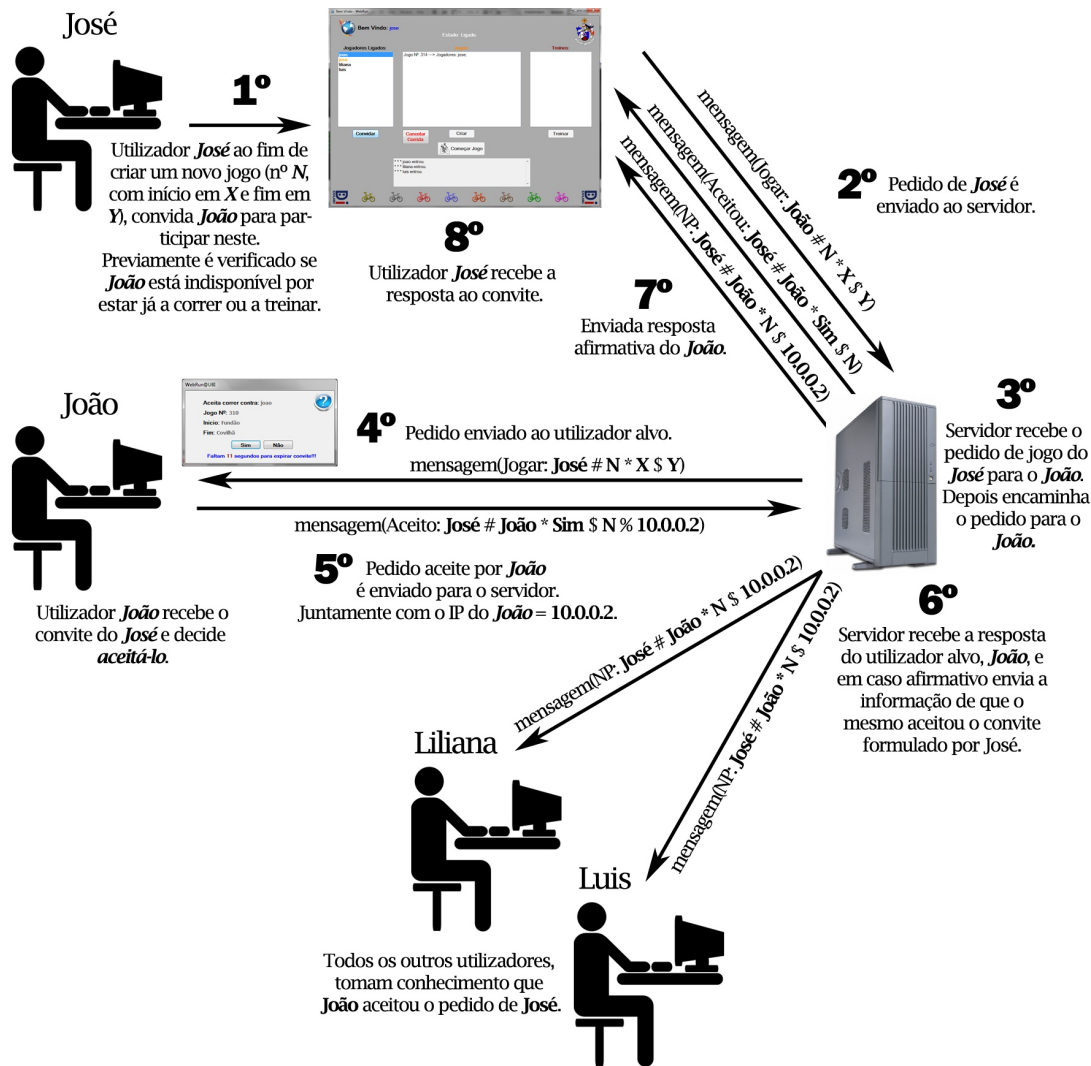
José

1º

Utilizador ***José*** ao fim de criar um novo jogo (nº ***N***, com início em ***X*** e fim em ***Y***), convida ***João*** para participar neste. Previamente é verificado se ***João*** está indisponível por estar já a correr ou a treinar.

Bem Vindo: jose

Estado: Ligado

Jogadores Ligados

jose
Mema
luis

Jogo Nº: 314 --> Jogadores: jose;

Treinos

Convidar

Cancelar Corrida

Criar

Treinar

Começar Jogo

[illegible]

8º

Utilizador ***José*** recebe a resposta ao convite.

mensagem(Jogar: **João** # **N** * **X** $ **Y**)

mensagem(Aceitou: **José** # **João** * **Sim** $ **N**)

mensagem(NP: **José** # **João** * **N** $ **10.0.0.2**)

2º Pedido de ***José*** é enviado ao servidor.

7º Enviada resposta afirmativa do ***João***.

João

WebRun@UB

Aceita correr contra: jose

Jogo Nº: 310

Inicio: Fundão

Fim: Covilhã

Sim Não

Faltam 11 segundos para expirar convite!!!

4º Pedido enviado ao utilizador alvo.

mensagem(Jogar: **José** # **N** * **X** $ **Y**)

mensagem(Aceito: **José** # **João** * **Sim** $ **N** % **10.0.0.2**)

3º Servidor recebe o pedido de jogo do ***José*** para o ***João***. Depois encaminha o pedido para o ***João***.

5º Pedido aceite por ***João*** é enviado para o servidor. Juntamente com o IP do ***João*** = **10.0.0.2**.

Utilizador ***João*** recebe o convite do ***José*** e decide ***aceitá-lo***.

6º Servidor recebe a resposta do utilizador alvo, ***João***, e em caso afirmativo envia a informação de que o mesmo aceitou o convite formulado por José.

mensagem(NP: **José** # **João** * **N** $ **10.0.0.2**)

mensagem(NP: **José** # **João** * **N** $ **10.0.0.2**)

Liliana

Luis

Todos os outros utilizadores, tomam conhecimento que **João** aceitou o pedido de **José**.